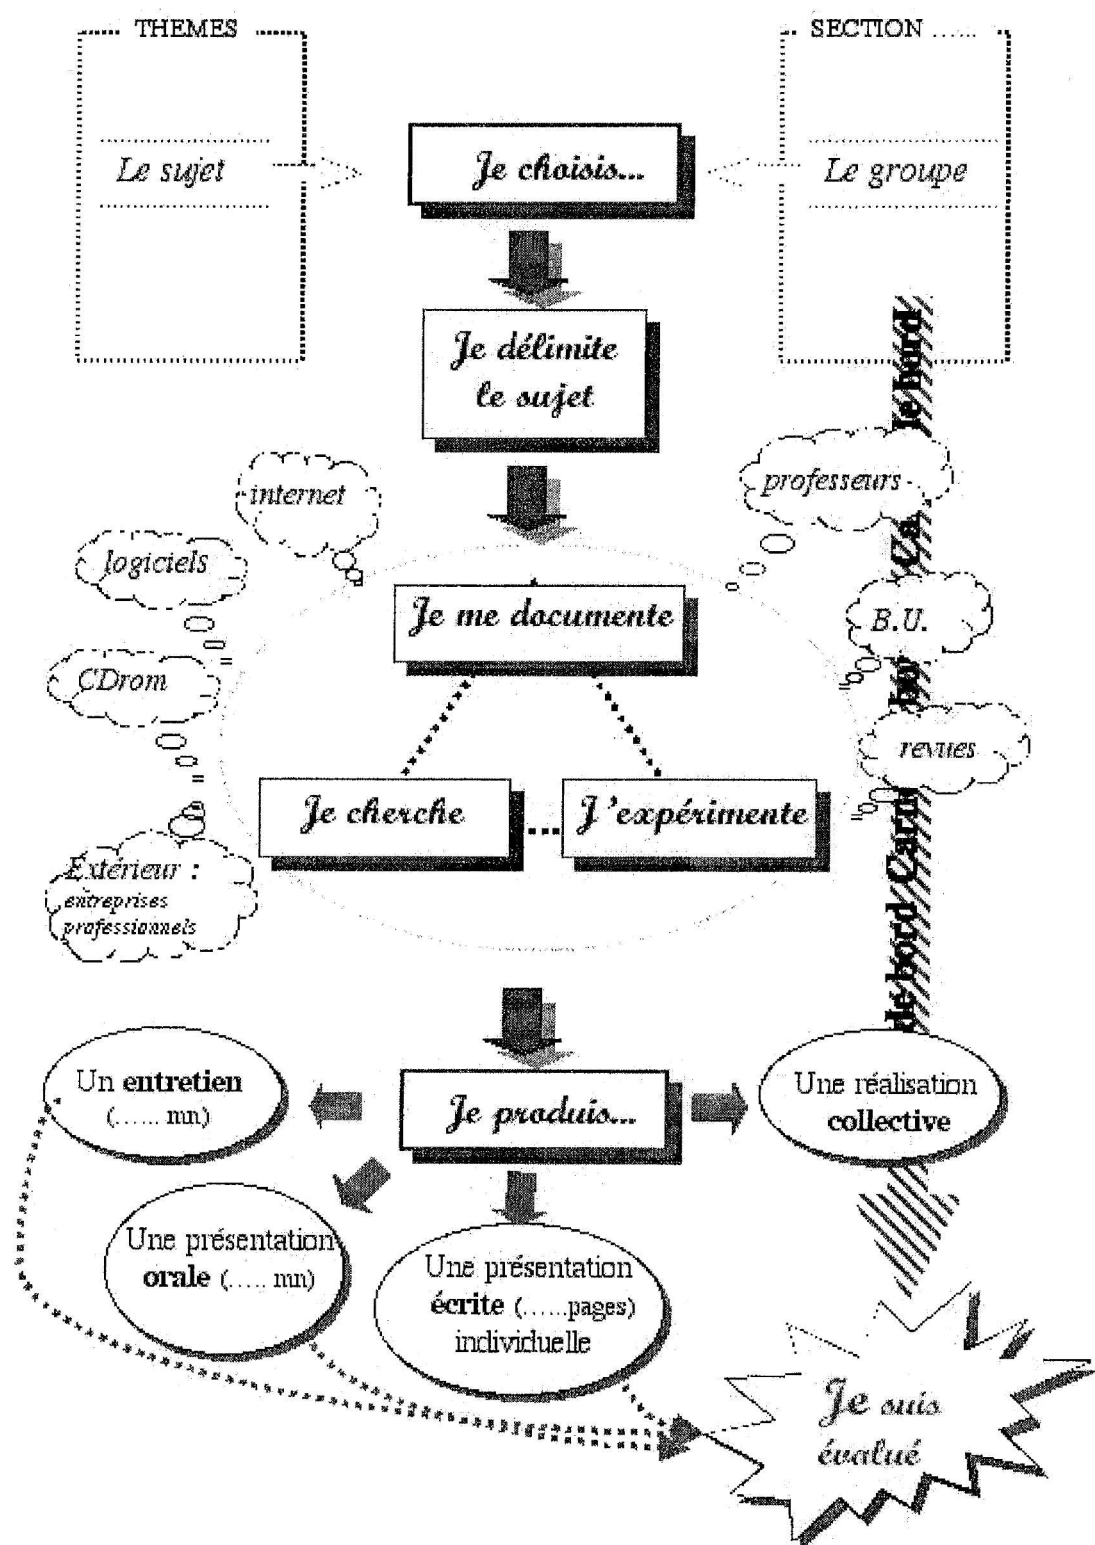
...... THEMES ......

Le sujet

Je choisis...

.. SECTION ......

Le groupe

Je délimite le sujet

internet

logiciels

CDrom

Extérieur : entreprises professionnels

professeurs

B.U.

revues

Je me documente

Je cherche ... J'expérimente

de bord Carnet de bord Ca... de bord

Un entretien (..... mn)

Je produis...

Une réalisation collective

Une présentation orale (..... mn)

Une présentation écrite (......pages) individuelle

Je suis évalué